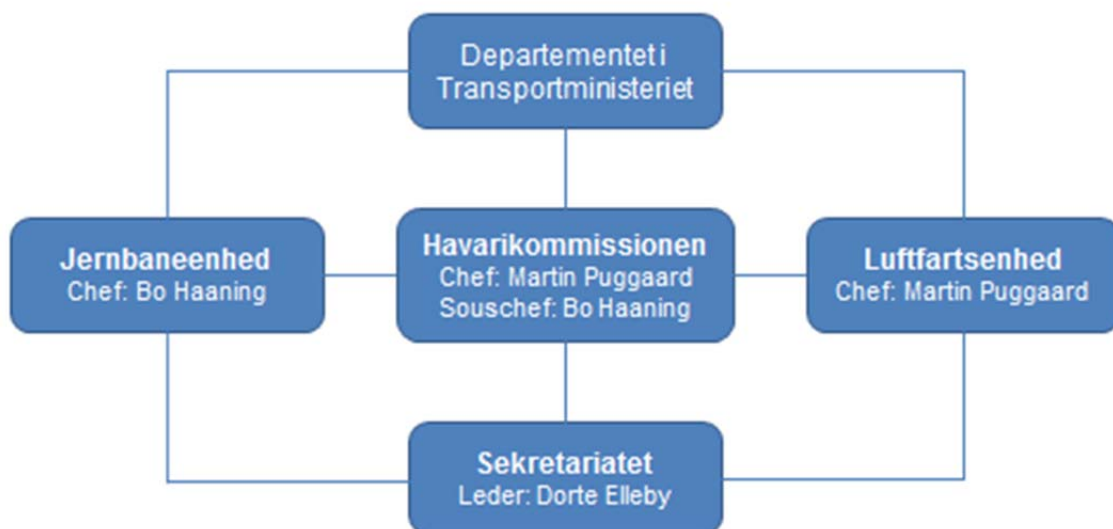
Departementet i Transportministeriet

Jernbaneenhed
Chef: Bo Haaning

Havarikommissionen
Chef: Martin Puggaard
Souschef: Bo Haaning

Luftfartsenhed
Chef: Martin Puggaard

Sekretariatet
Leder: Dorte Elleby